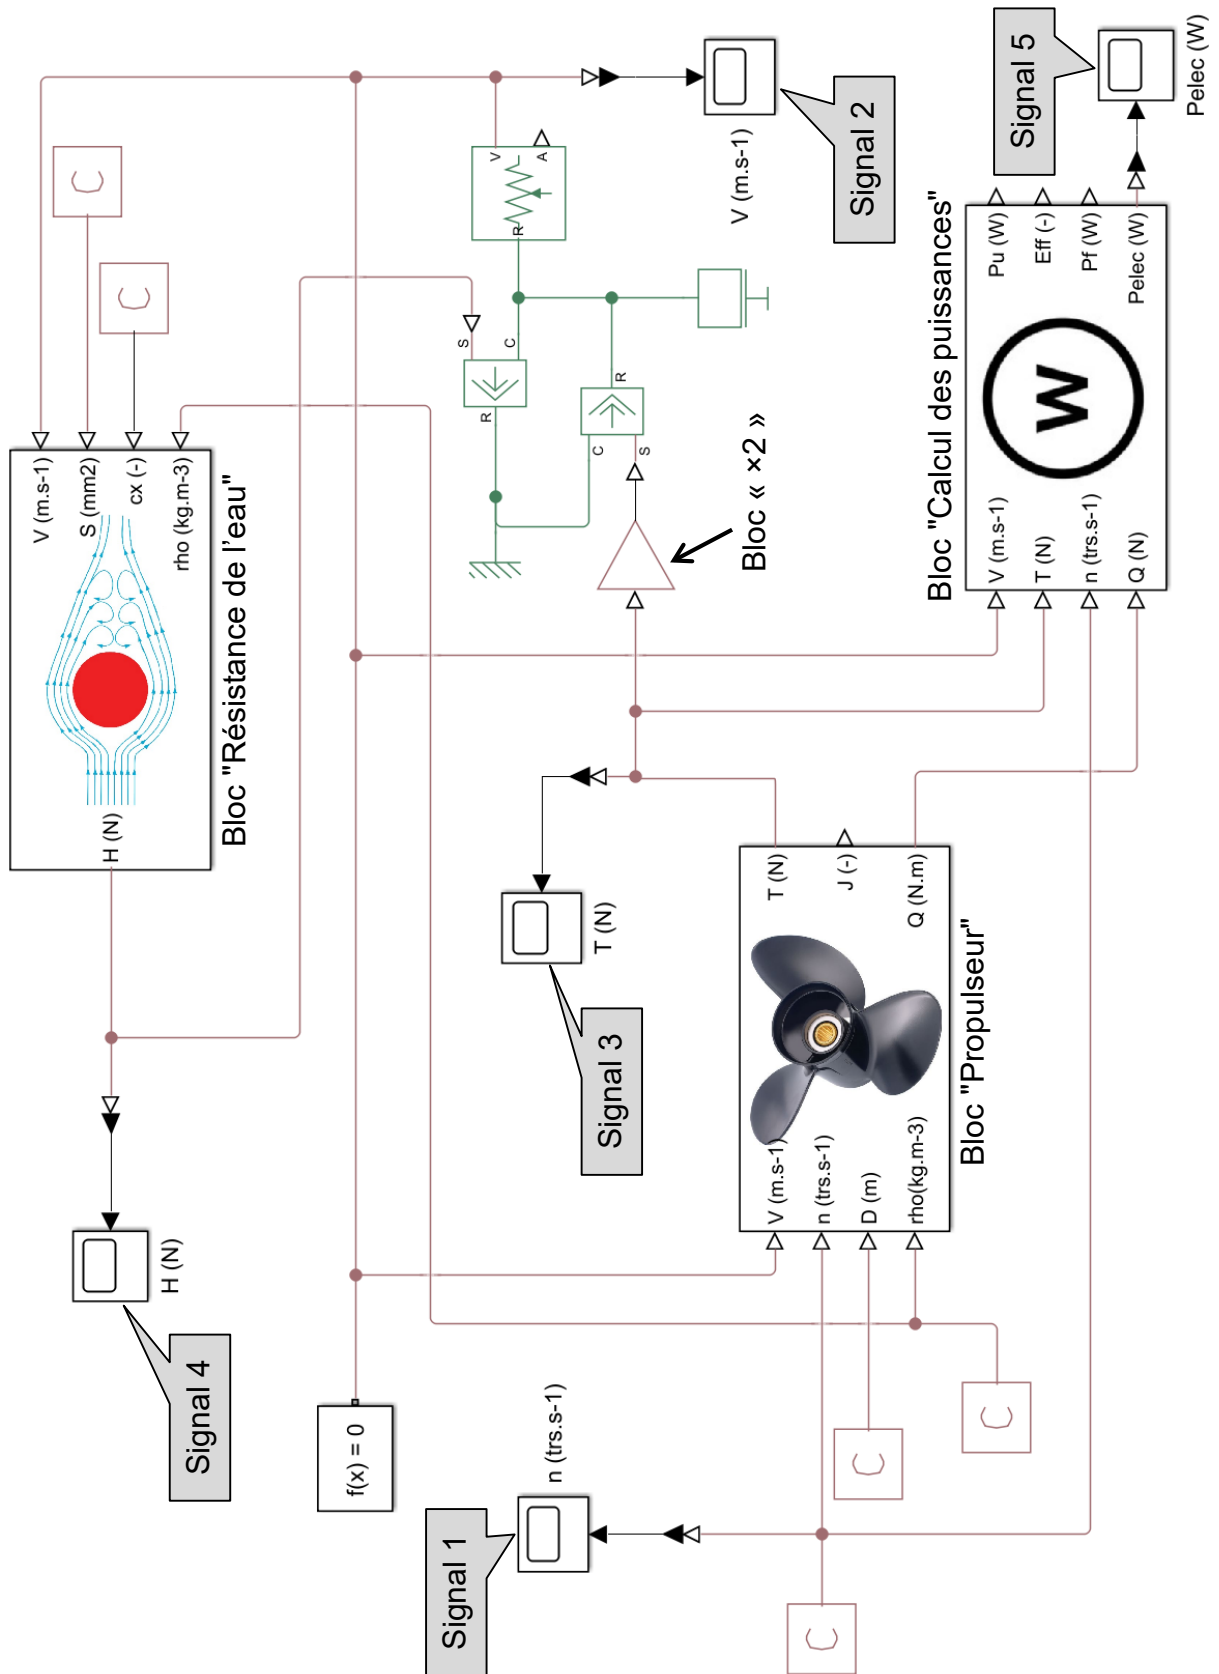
Signal 5

Pelec (W)

Signal 2

V (m.s-1)

V

A

R

S

C

R

R

C

S

Bloc « ×2 »

Bloc "Calcul des puissances"

Pu (W)

Eff (-)

Pf (W)

Pelec (W)

V (m.s-1)

T (N)

n (trs.s-1)

Q (N)

V (m.s-1)

S (mm2)

cx (-)

rho (kg.m-3)

H (N)

Bloc "Résistance de l'eau"

T (N)

Signal 3

T (N)

J (-)

Q (N.m)

V (m.s-1)

n (trs.s-1)

D (m)

rho(kg.m-3)

Bloc "Propulseur"

H (N)

Signal 4

f(x) = 0

n (trs.s-1)

Signal 1